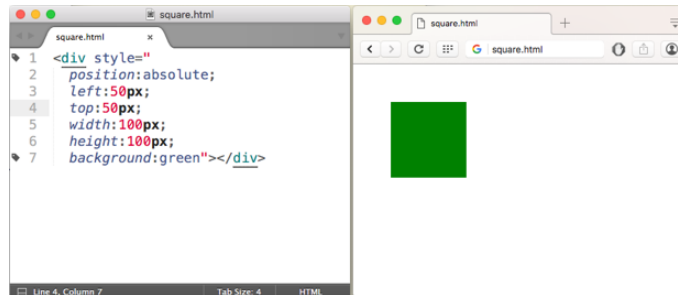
square.html

square.html ×

1 <div style="
2 position:absolute;
3 left:50px;
4 top:50px;
5 width:100px;
6 height:100px;
7 background:green"></div>

Line 4, Column 7 Tab Size: 4 HTML

square.html

square.html